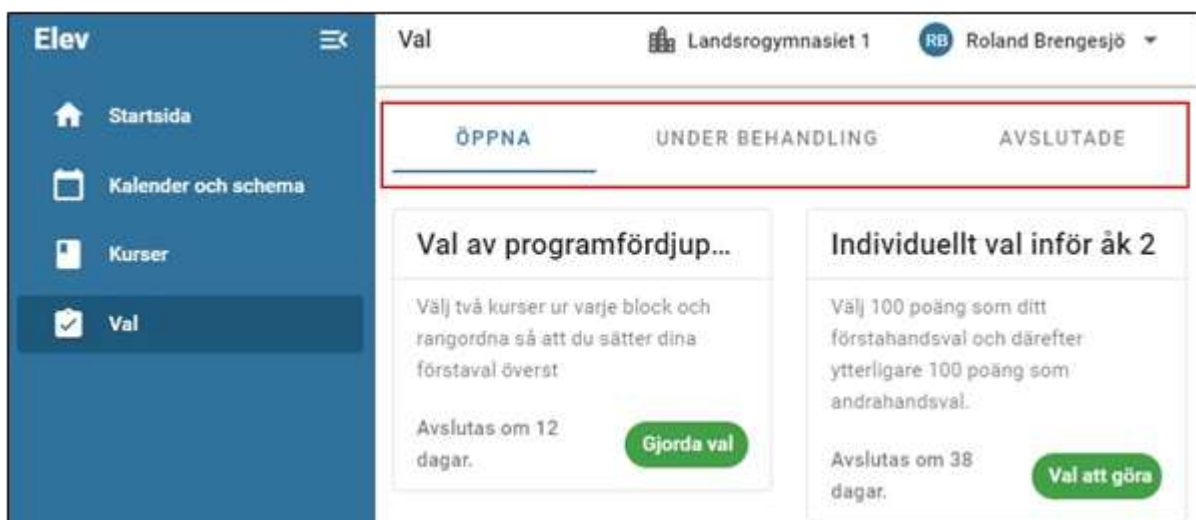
Elev

Startsida

Kalender och schema

Kurser

Val

Val

Landsrogymnasiet 1

RB Roland Brengesjö

ÖPPNA

UNDER BEHANDLING

AVSLUTADE

Val av programfördjup...

Välj två kurser ur varje block och rangordna så att du sätter dina förstaval överst

Avslutas om 12 dagar.

Gjorda val

Individuellt val inför åk 2

Välj 100 poäng som ditt förstahandsval och därefter ytterligare 100 poäng som andrahandsval.

Avslutas om 38 dagar.

Val att göra